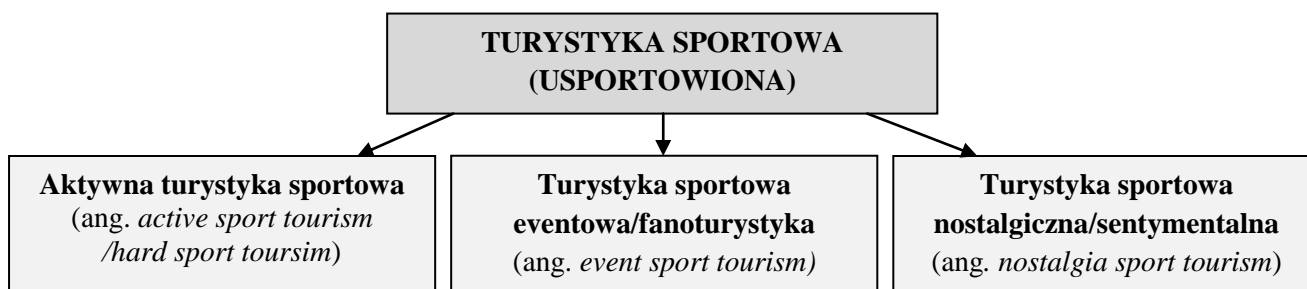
TURYSTYKA SPORTOWA (USPORTOWIONA)

Aktywna turystyka sportowa (ang. active sport tourism /hard sport toursim)

Turystyka sportowa eventowa/fanoturystyka (ang. event sport tourism)

Turystyka sportowa nostalgiczna/sentymentalna (ang. nostalgia sport tourism)